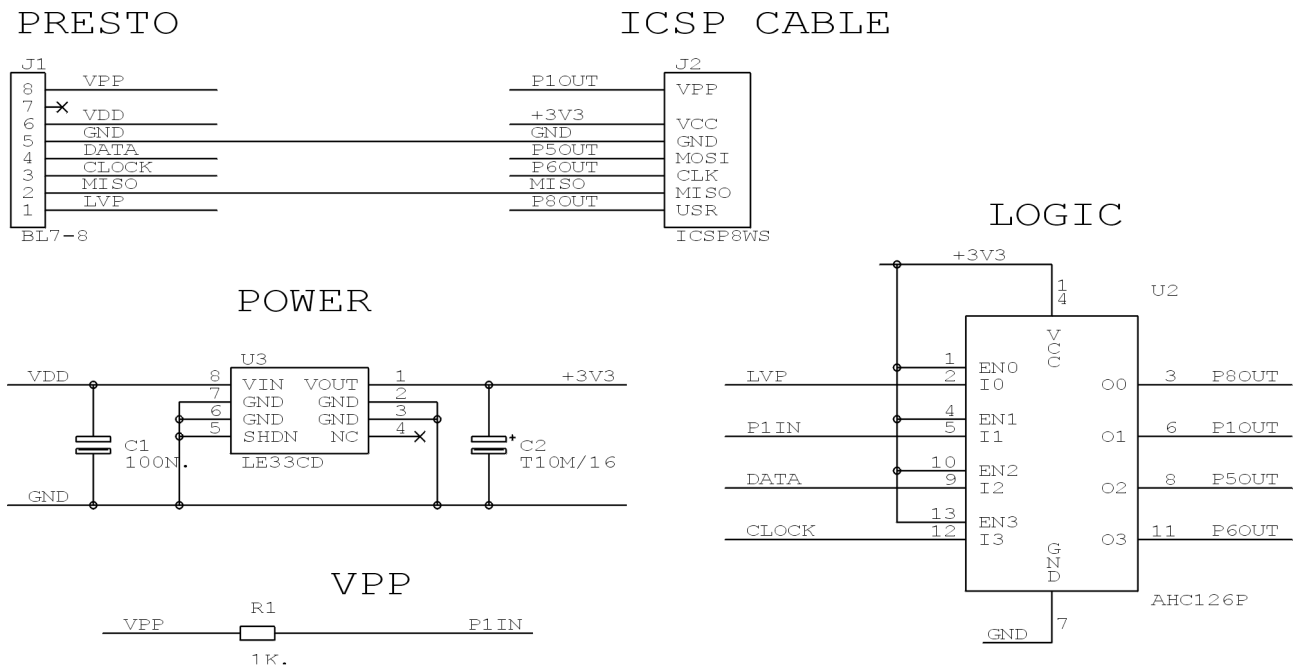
PRESTO

ICSP CABLE

J1
8 VPP
7
6 VDD
5 GND
4 DATA
3 CLOCK
2 MISO
1 LVP
BL7-8

J2
P1OUT VPP
+3V3 VCC
GND GND
P5OUT MOSI
P6OUT CLK
MISO MISO
P8OUT USR
ICSP8WS

LOGIC

POWER

U3
VDD 8 VIN VOUT 1 +3V3
7 GND GND 2
6 GND GND 3
5 SHDN NC 4
LE33CD
C1
100N.
C2
T10M/16
GND

+3V3
14
U2
VCC
1 EN0
LVP 2 I0 O0 3 P8OUT
4 EN1
P1IN 5 I1 O1 6 P1OUT
10 EN2
DATA 9 I2 O2 8 P5OUT
13 EN3
CLOCK 12 I3 O3 11 P6OUT
GND
AHC126P
GND 7

VPP

R1
VPP P1IN
1K.